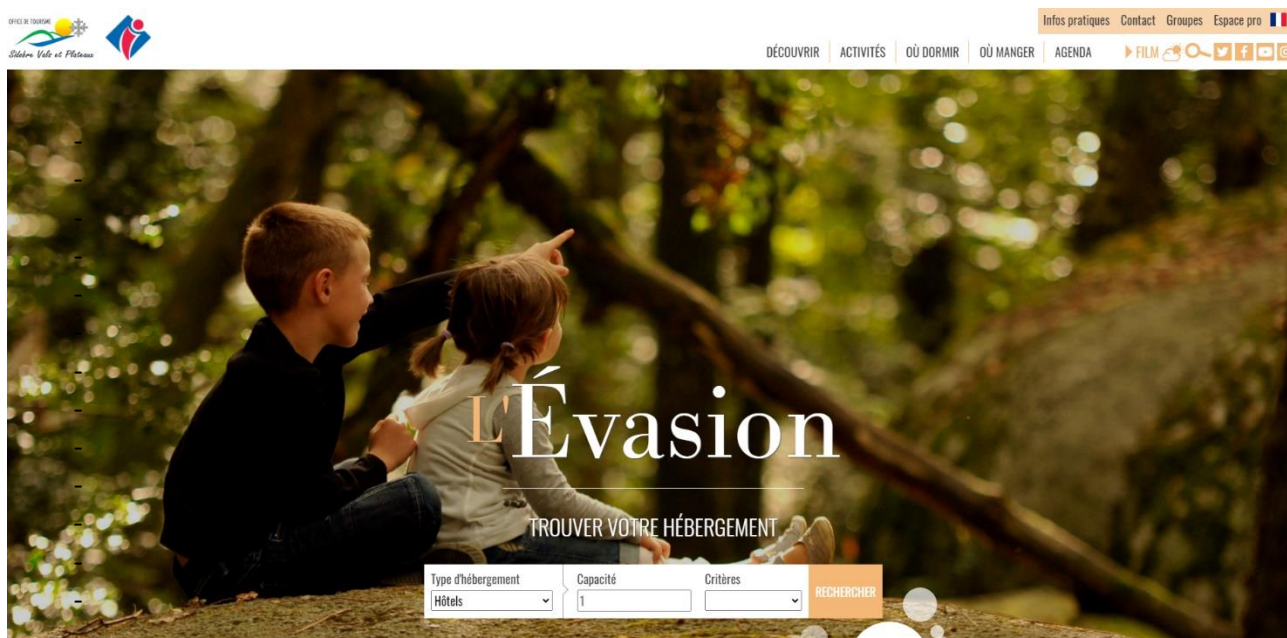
OFFICE DE TOURISME
Sidobre Vals et Plateaux

Infos pratiques Contact Groupes Espace pro

DÉCOUVRIR ACTIVITÉS OÙ DORMIR OÙ MANGER AGENDA FILM

L'Évasion

TROUVER VOTRE HÉBERGEMENT

Type d'hébergement
Hôtels
Capacité
1
Critères
RECHERCHER